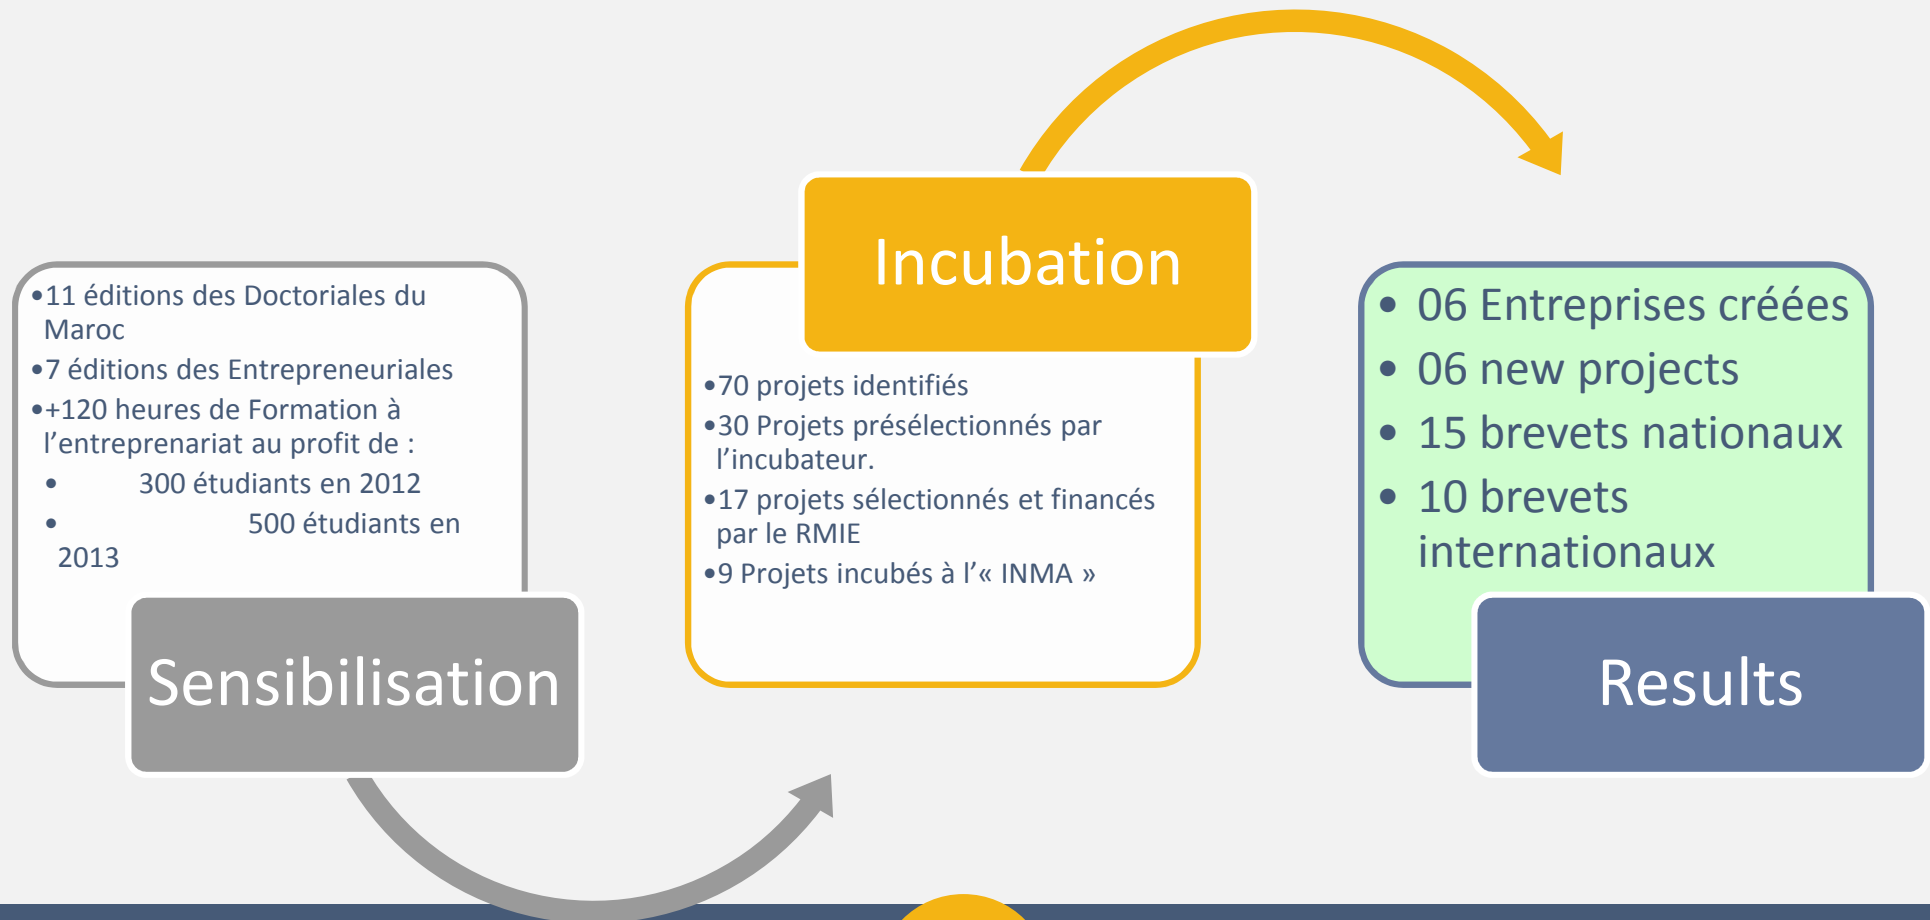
•11 éditions des Doctoriales du Maroc
•7 éditions des Entrepreneuriales
•+120 heures de Formation à l'entreprenariat au profit de :
• 300 étudiants en 2012
• 500 étudiants en 2013

Sensibilisation

Incubation

•70 projets identifiés
•30 Projets présélectionnés par l'incubateur.
•17 projets sélectionnés et financés par le RMIE
•9 Projets incubés à l'« INMA »

• 06 Entreprises créées
• 06 new projects
• 15 brevets nationaux
• 10 brevets internationaux

Results